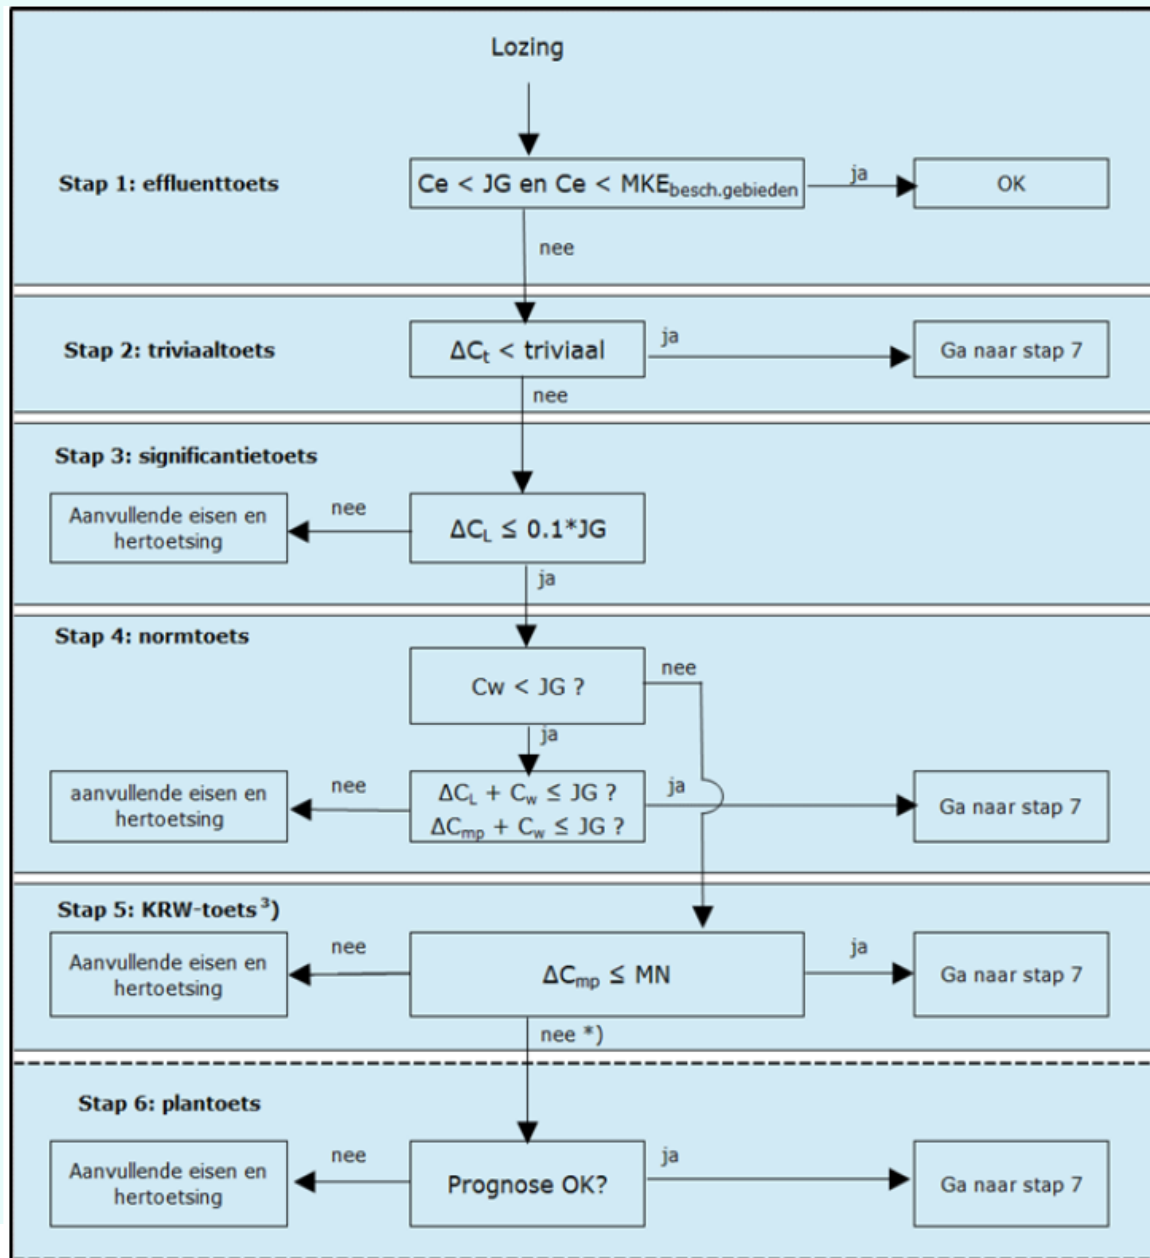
Lozing

Stap 1: effluenttoets

Ce < JG en Ce < MKE$_{besch.gebieden}$

ja

OK

nee

Stap 2: triviaaltoets

$\Delta C_t$ < triviaal

ja

Ga naar stap 7

nee

Stap 3: significantietoets

Aanvullende eisen en hertoetsing

nee

$\Delta C_L \leq 0.1$*JG

ja

Stap 4: normtoets

Cw < JG ?

nee

ja

aanvullende eisen en hertoetsing

nee

$\Delta C_L + C_w \leq$ JG ?
$\Delta C_{mp} + C_w \leq$ JG ?

ja

Ga naar stap 7

Stap 5: KRW-toets$^{3}$)

Aanvullende eisen en hertoetsing

nee

$\Delta C_{mp} \leq$ MN

ja

Ga naar stap 7

nee *)

Stap 6: plantoets

Aanvullende eisen en hertoetsing

nee

Prognose OK?

ja

Ga naar stap 7